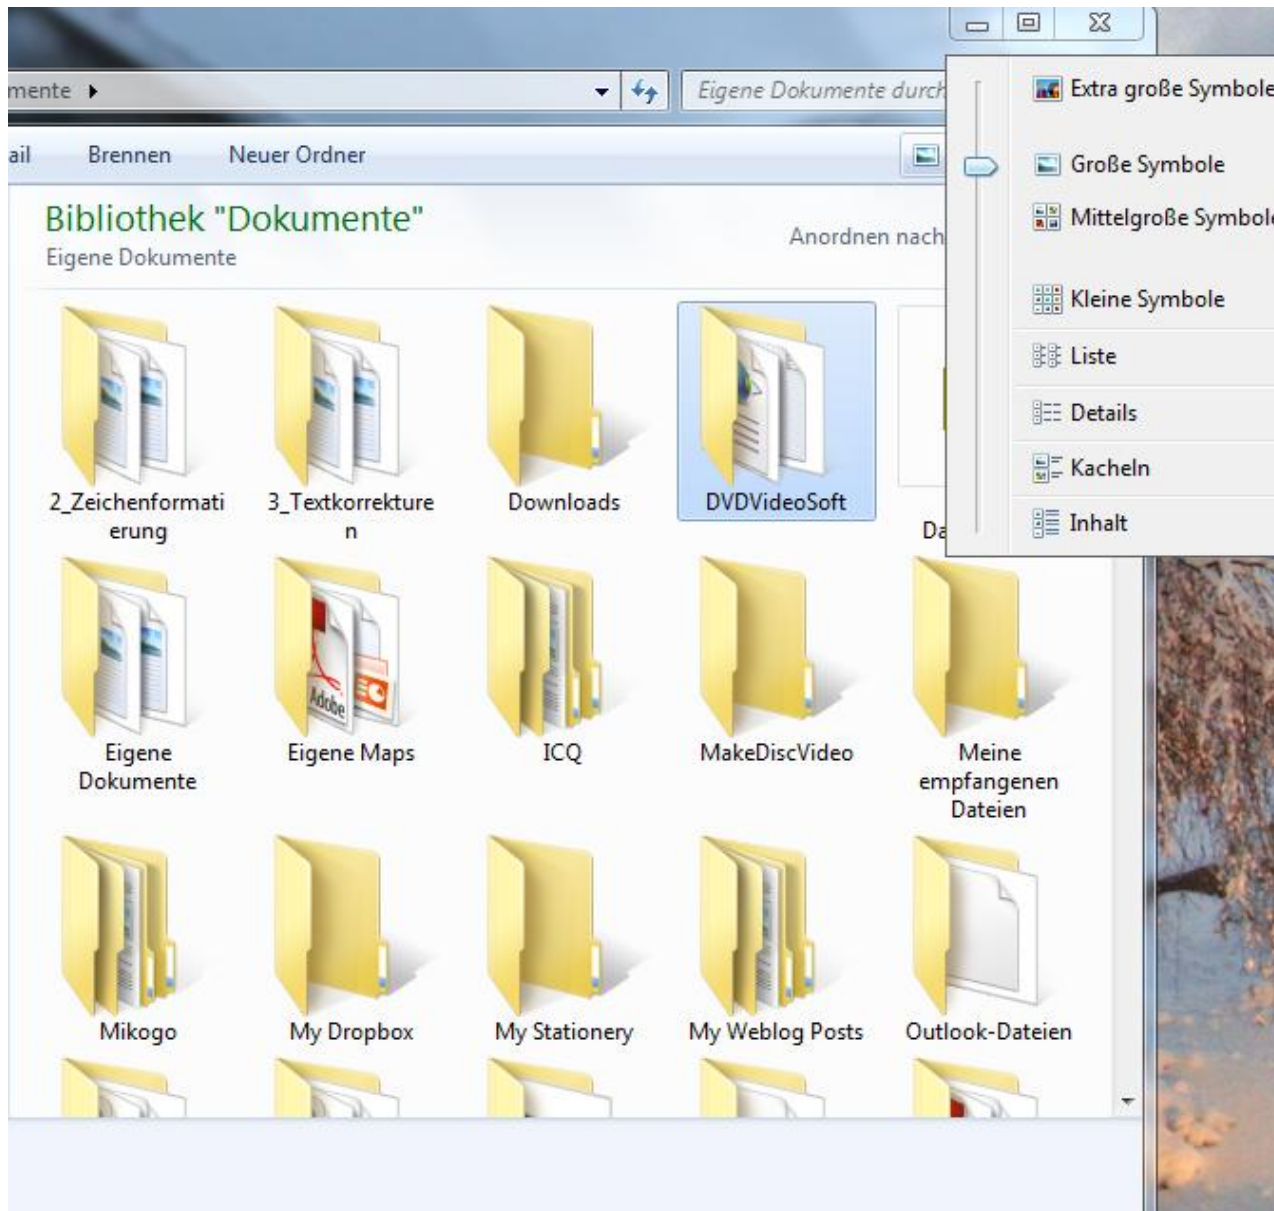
mente ▸

Eigene Dokumente durch

ail Brennen Neuer Ordner

Bibliothek "Dokumente"
Eigene Dokumente

Anordnen nach

Extra große Symbole
Große Symbole
Mittelgroße Symbole
Kleine Symbole
Liste
Details
Kacheln
Inhalt

2_Zeichenformatierung
3_Textkorrekturen
Downloads
DVDVideoSoft
Da
Eigene Dokumente
Eigene Maps
ICQ
MakeDiscVideo
Meine empfangenen Dateien
Mikogo
My Dropbox
My Stationery
My Weblog Posts
Outlook-Dateien